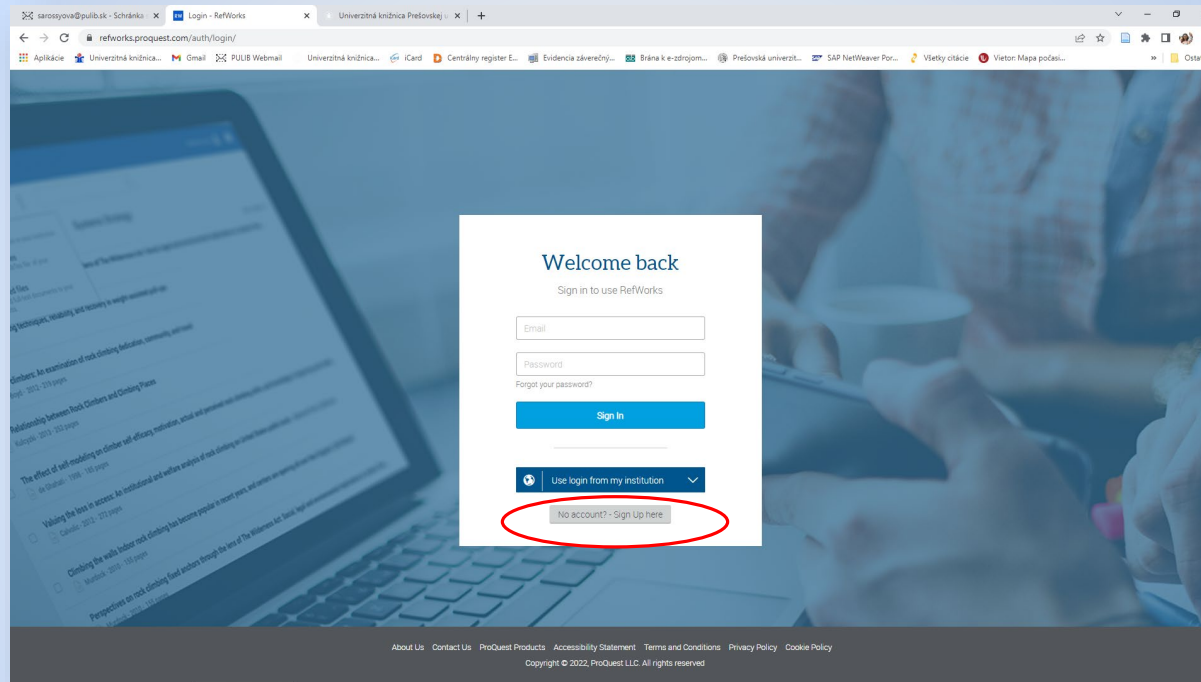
sarossyova@pulib.sk - Schránka
Login - RefWorks
Univerzitná knižnica Prešovskej u
refworks.proquest.com/auth/login/
Aplikácie Univerzitná knižnica... Gmail PULIB Webmail Univerzitná knižnica... iCard Centrálny register E... Evidencia záverečný... Brána k e-zdrojom... Prešovská univerzit... SAP NetWeaver Por... Všetky citácie Vieton: Mapa počasí... Osta

Welcome back
Sign in to use RefWorks
Email
Password
Forgot your password?
Sign In
Use login from my institution
No account? - Sign Up here

About Us Contact Us ProQuest Products Accessibility Statement Terms and Conditions Privacy Policy Cookie Policy
Copyright © 2022, ProQuest LLC. All rights reserved